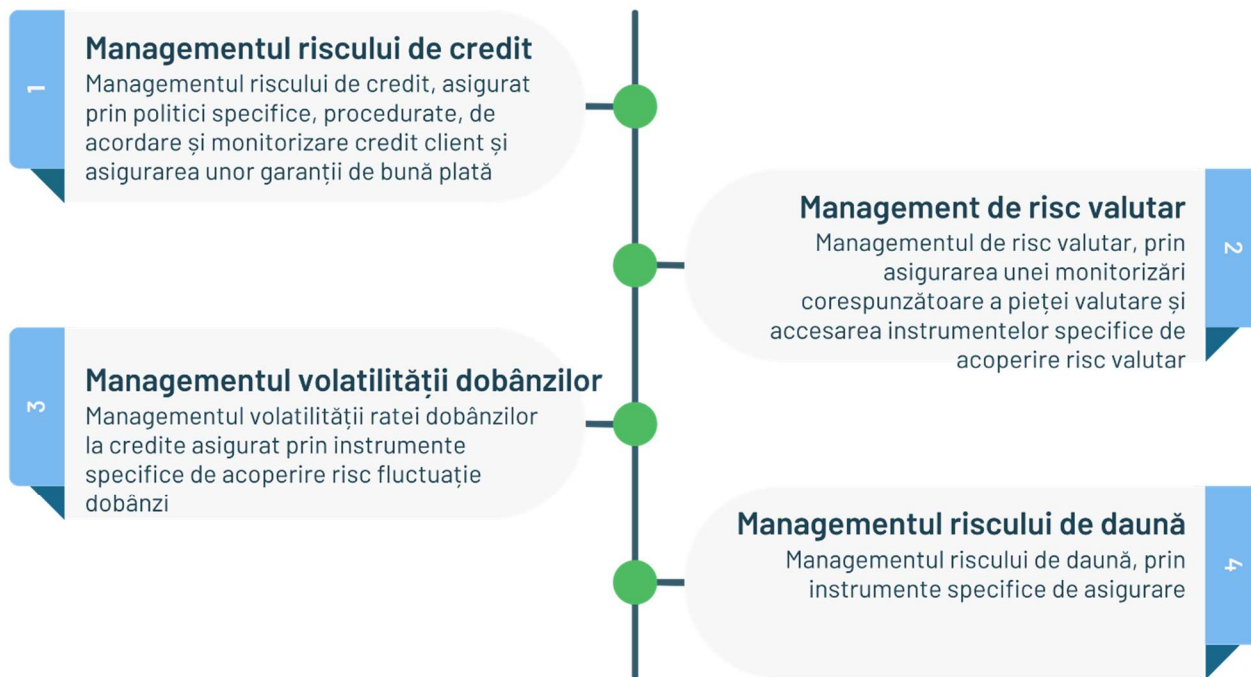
1

Managementul riscului de credit
Managementul riscului de credit, asigurat prin politici specifice, procedurate, de acordare și monitorizare credit client și asigurarea unor garanții de bună plată

2

Management de risc valutar
Managementul de risc valutar, prin asigurarea unei monitorizări corespunzătoare a pieței valutare și accesarea instrumentelor specifice de acoperire risc valutar

3

Managementul volatilității dobânzilor
Managementul volatilității ratei dobânzilor la credite asigurat prin instrumente specifice de acoperire risc fluctuație dobânzi

4

Managementul riscului de daună
Managementul riscului de daună, prin instrumente specifice de asigurare